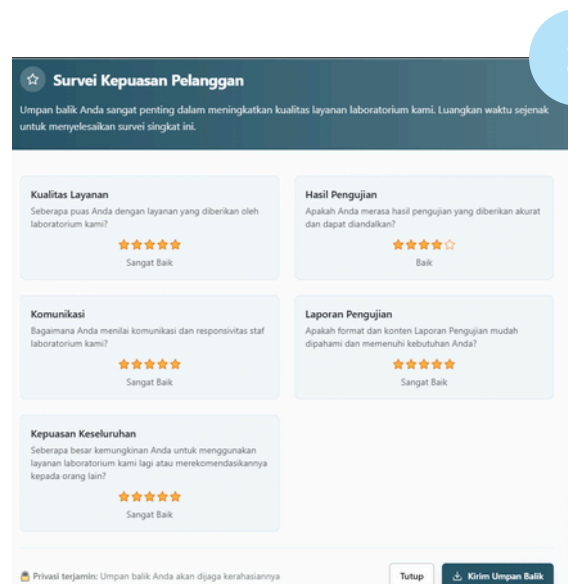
Survei Kepuasan Pelanggan

Umpan balik Anda sangat penting dalam meningkatkan kualitas layanan laboratorium kami. Luangkan waktu sejenak untuk menyelesaikan survei singkat ini.

Kualitas Layanan
Seberapa puas Anda dengan layanan yang diberikan oleh laboratorium kami?
★★★★★
Sangat Baik

Hasil Pengujian
Apakah Anda merasa hasil pengujian yang diberikan akurat dan dapat diandalkan?
★★★★☆
Baik

Komunikasi
Bagaimana Anda menilai komunikasi dan responsivitas staf laboratorium kami?
★★★★★
Sangat Baik

Laporan Pengujian
Apakah format dan konten Laporan Pengujian mudah dipahami dan memenuhi kebutuhan Anda?
★★★★★
Sangat Baik

Kepuasan Keseluruhan
Seberapa besar kemungkinan Anda untuk menggunakan layanan laboratorium kami lagi atau merekomendasikannya kepada orang lain?
★★★★★
Sangat Baik

Privasi terjamin: Umpan balik Anda akan dijaga kerahasiannya

Tutup

Kirim Umpan Balik